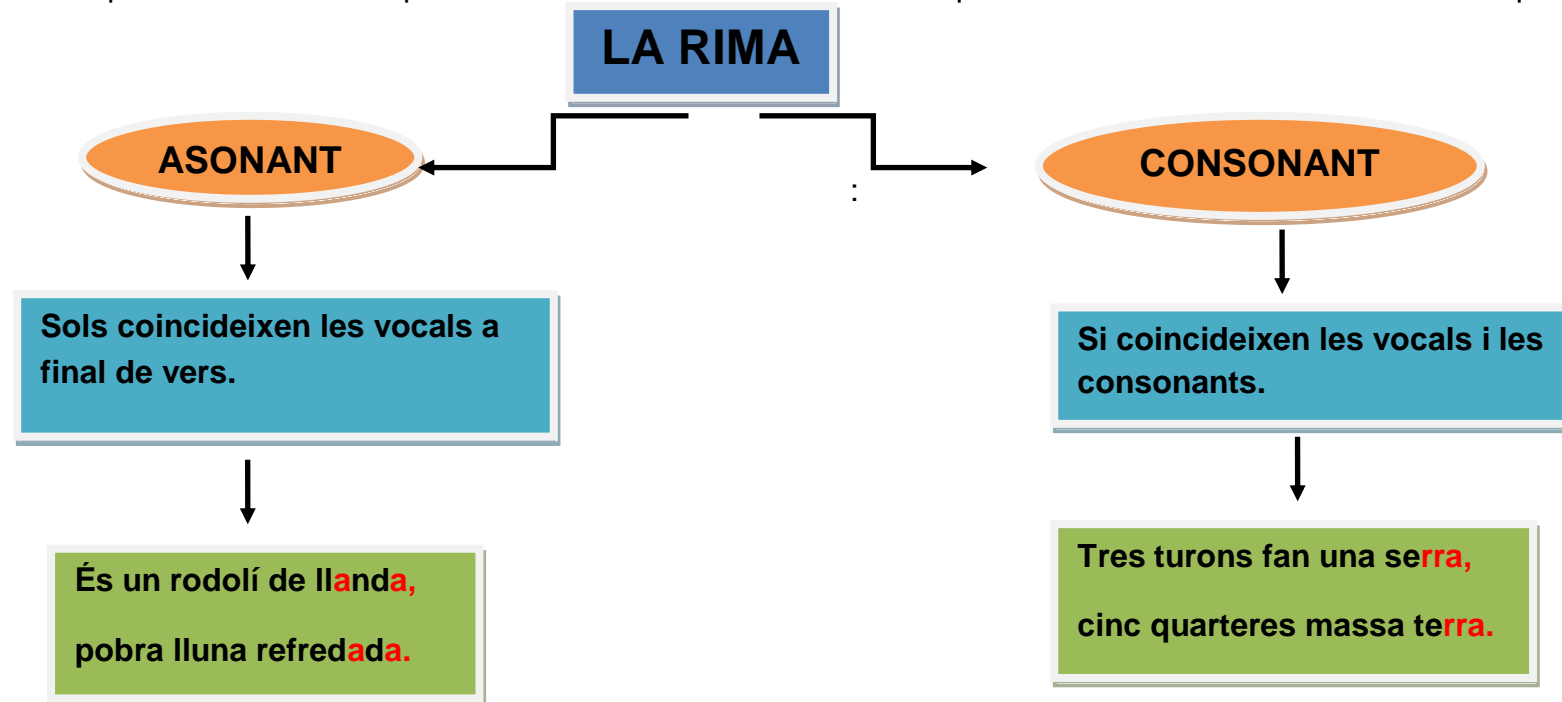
LA RIMA

ASONANT

CONSONANT

Sols coincideixen les vocals a final de vers.

Si coincideixen les vocals i les consonants.

És un rodolí de llanda,

pobra lluna refredada.

Tres turons fan una serra,

cinc quarteres massa terra.